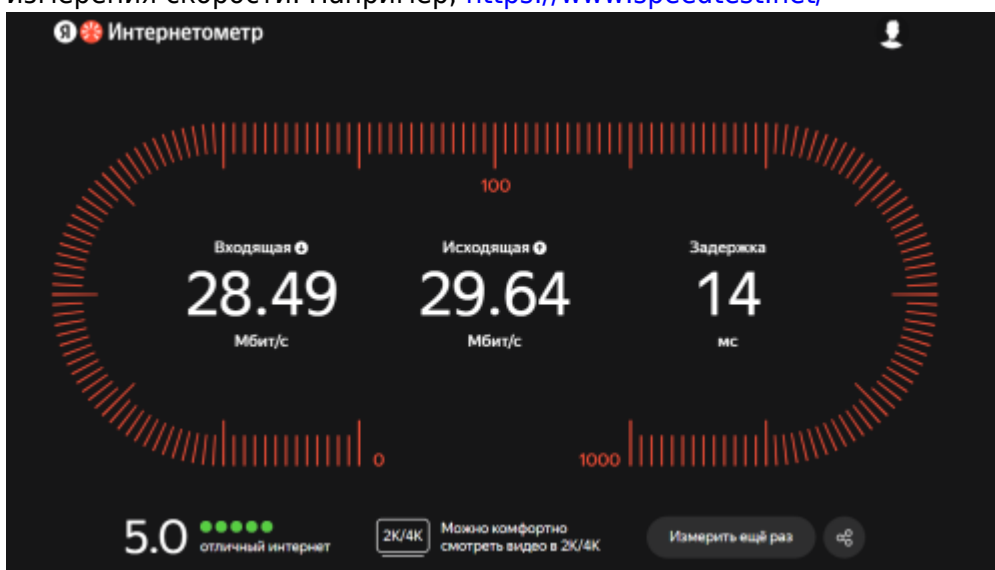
измерения скорости. Например, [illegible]

Я Интернетометр

100

Входящая
28.49
Мбит/с

Исходящая
29.64
Мбит/с

Задержка
14
мс

0

1000

5.0
отличный интернет

2K/4K
Можно комфортно смотреть видео в 2K/4K

Измерить ещё раз